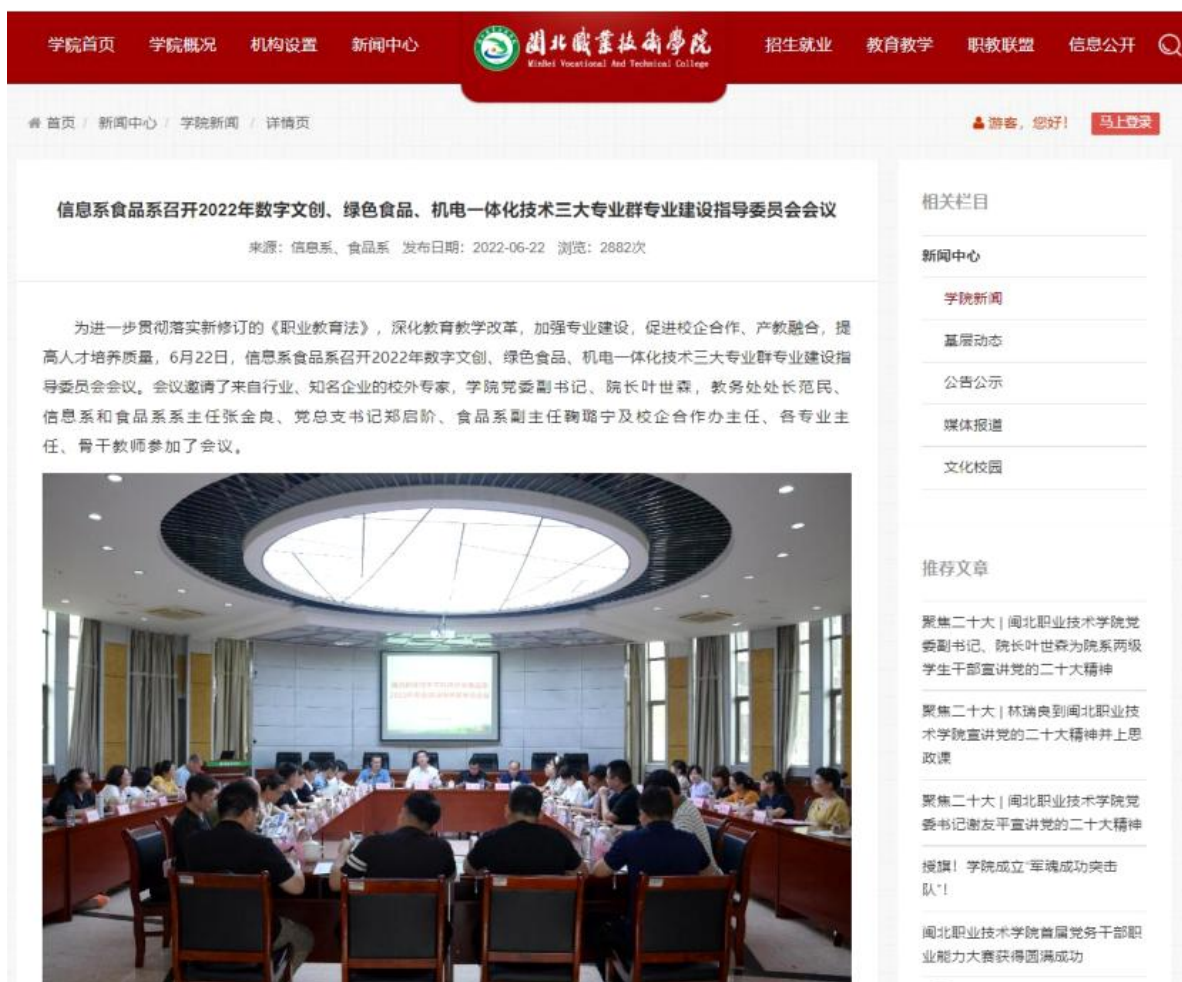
学院首页 学院概况 机构设置 新闻中心

閩北職業技術學院
Minbei Vocational And Technical College

招生就业 教育教学 职教联盟 信息公开

首页 / 新闻中心 / 学院新闻 / 详情页

游客，您好！ 马上登录

信息系食品系召开2022年数字文创、绿色食品、机电一体化技术三大专业群专业建设指导委员会会议

来源：信息系、食品系 发布日期：2022-06-22 浏览：2882次

为进一步贯彻落实新修订的《职业教育法》，深化教育教学改革，加强专业建设，促进校企合作、产教融合，提高人才培养质量，6月22日，信息系食品系召开2022年数字文创、绿色食品、机电一体化技术三大专业群专业建设指导委员会会议。会议邀请了来自行业、知名企业的校外专家，学院党委副书记、院长叶世森，教务处处长范民、信息系和食品系系主任张金良、党总支书记郑启阶、食品系副主任鞠璐宁及校企合作办主任、各专业主任、骨干教师参加了会议。

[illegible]

相关栏目

新闻中心

学院新闻

基层动态

公告公示

媒体报道

文化校园

推荐文章

聚焦二十大 | 闽北职业技术学院党委副书记、院长叶世森为院系两级学生干部宣讲党的二十大精神

聚焦二十大 | 林瑞良到闽北职业技术学院宣讲党的二十大精神并上思政课

聚焦二十大 | 闽北职业技术学院党委书记谢友平宣讲党的二十大精神

授旗！学院成立"军魂成功突击队"！

闽北职业技术学院首届党务干部职业能力大赛获得圆满成功